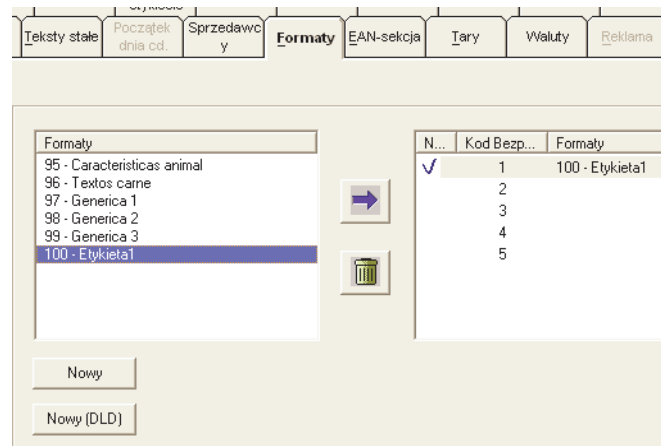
Teksty stałe | Początek dnia cd. | Sprzedawcy | Formaty | EAN-sekcja | Tary | Waluty | Reklama

Formaty
95 - Caracteristicas animal
96 - Textos carne
97 - Generica 1
98 - Generica 2
99 - Generica 3
100 - Etykieta1

| N... | Kod Bezp... | Formaty |
|---|---|---|
| √ | 1 | 100 - Etykieta1 |
| | 2 | |
| | 3 | |
| | 4 | |
| | 5 | |

Nowy

Nowy (DLD)